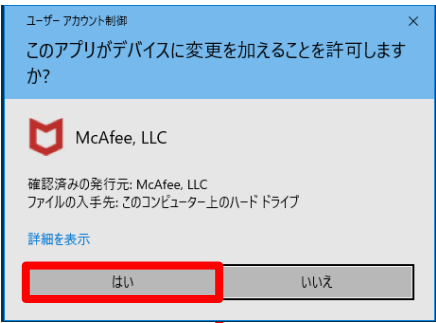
ユーザー アカウント制御

×

このアプリがデバイスに変更を加えることを許可しますか?

McAfee, LLC

確認済みの発行元: McAfee, LLC
ファイルの入手先: このコンピューター上のハード ドライブ

詳細を表示

はい

いいえ